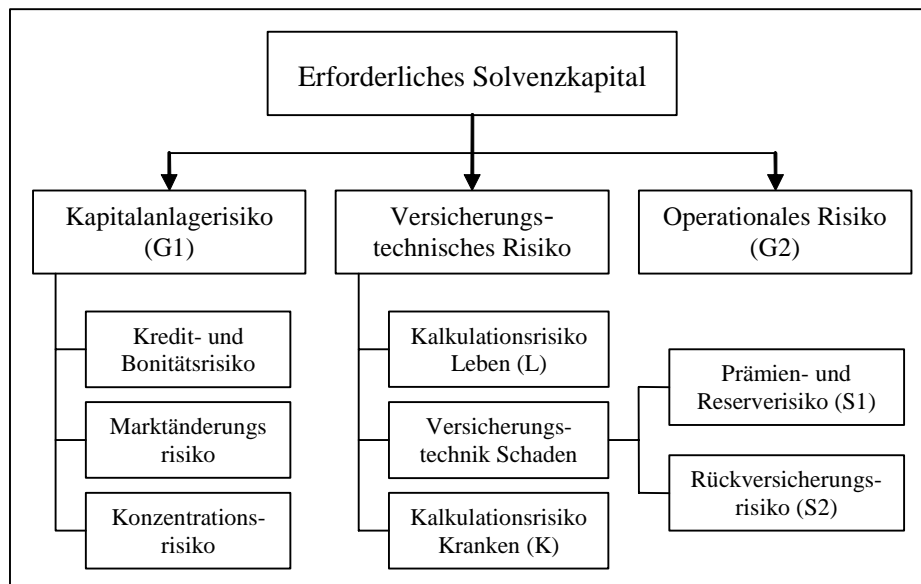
Erforderliches Solvenzkapital

Kapitalanlagerisiko (G1)

Versicherungstechnisches Risiko

Operationales Risiko (G2)

Kredit- und Bonitätsrisiko

Marktänderungs risiko

Konzentrationsrisiko

Kalkulationsrisiko Leben (L)

Versicherungstechnik Schaden

Kalkulationsrisiko Kranken (K)

Prämien- und Reserverisiko (S1)

Rückversicherungsrisiko (S2)